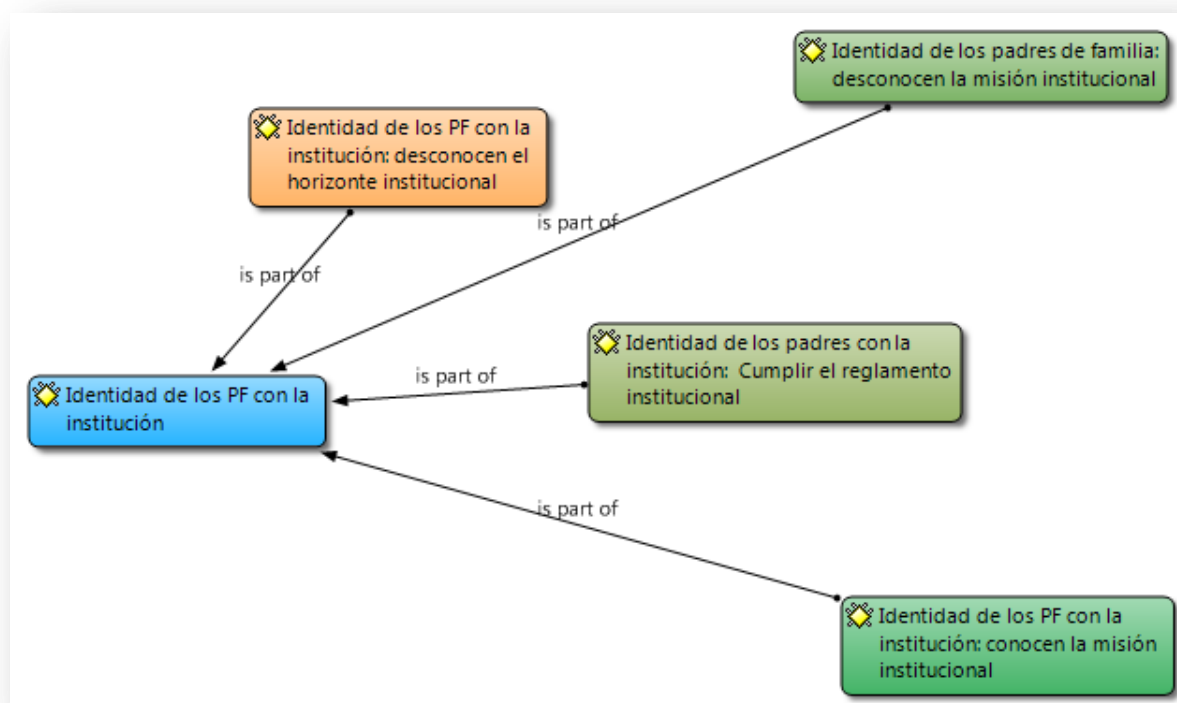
Identidad de los padres de familia: desconocen la misión institucional

Identidad de los PF con la institución: desconocen el horizonte institucional

is part of

is part of

Identidad de los PF con la institución

is part of

Identidad de los padres con la institución: Cumplir el reglamento institucional

is part of

Identidad de los PF con la institución: conocen la misión institucional